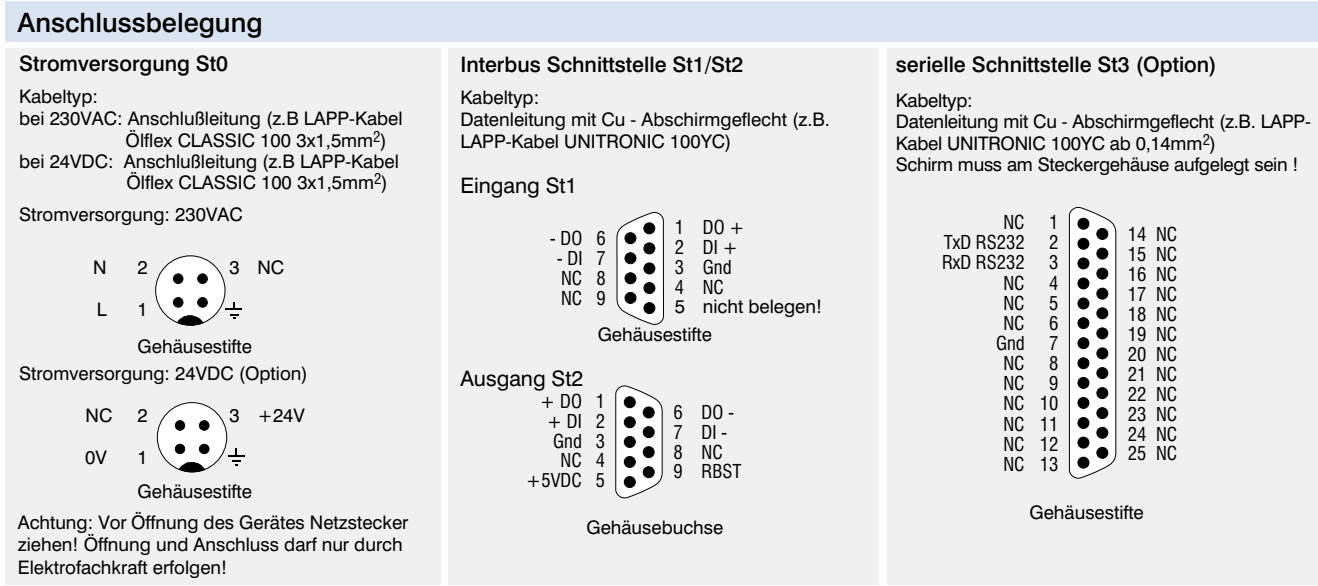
Anschlussbelegung

Stromversorgung St0

Kabeltyp:
bei 230VAC: Anschlußleitung (z.B LAPP-Kabel Ölflex CLASSIC 100 3x1,5mm$^2$)
bei 24VDC: Anschlußleitung (z.B LAPP-Kabel Ölflex CLASSIC 100 3x1,5mm$^2$)

Stromversorgung: 230VAC

N 2 3 NC
L 1

Gehäusestifte

Stromversorgung: 24VDC (Option)

NC 2 3 +24V
0V 1

Gehäusestifte

Achtung: Vor Öffnung des Gerätes Netzstecker ziehen! Öffnung und Anschluss darf nur durch Elektrofachkraft erfolgen!

Interbus Schnittstelle St1/St2

Kabeltyp:
Datenleitung mit Cu - Abschirmgeflecht (z.B. LAPP-Kabel UNITRONIC 100YC)

Eingang St1

- DO 6
- DI 7
NC 8
NC 9
1 DO +
2 DI +
3 Gnd
4 NC
5 nicht belegen!

Gehäusestifte

Ausgang St2

+ DO 1
+ DI 2
Gnd 3
NC 4
+5VDC 5
6 DO -
7 DI -
8 NC
9 RBST

Gehäusebuchse

serielle Schnittstelle St3 (Option)

Kabeltyp:
Datenleitung mit Cu - Abschirmgeflecht (z.B. LAPP-Kabel UNITRONIC 100YC ab 0,14mm$^2$)
Schirm muss am Steckergehäuse aufgelegt sein !

NC 1
TxD RS232 2
RxD RS232 3
NC 4
NC 5
NC 6
Gnd 7
NC 8
NC 9
NC 10
NC 11
NC 12
NC 13
14 NC
15 NC
16 NC
17 NC
18 NC
19 NC
20 NC
21 NC
22 NC
23 NC
24 NC
25 NC

Gehäusestifte